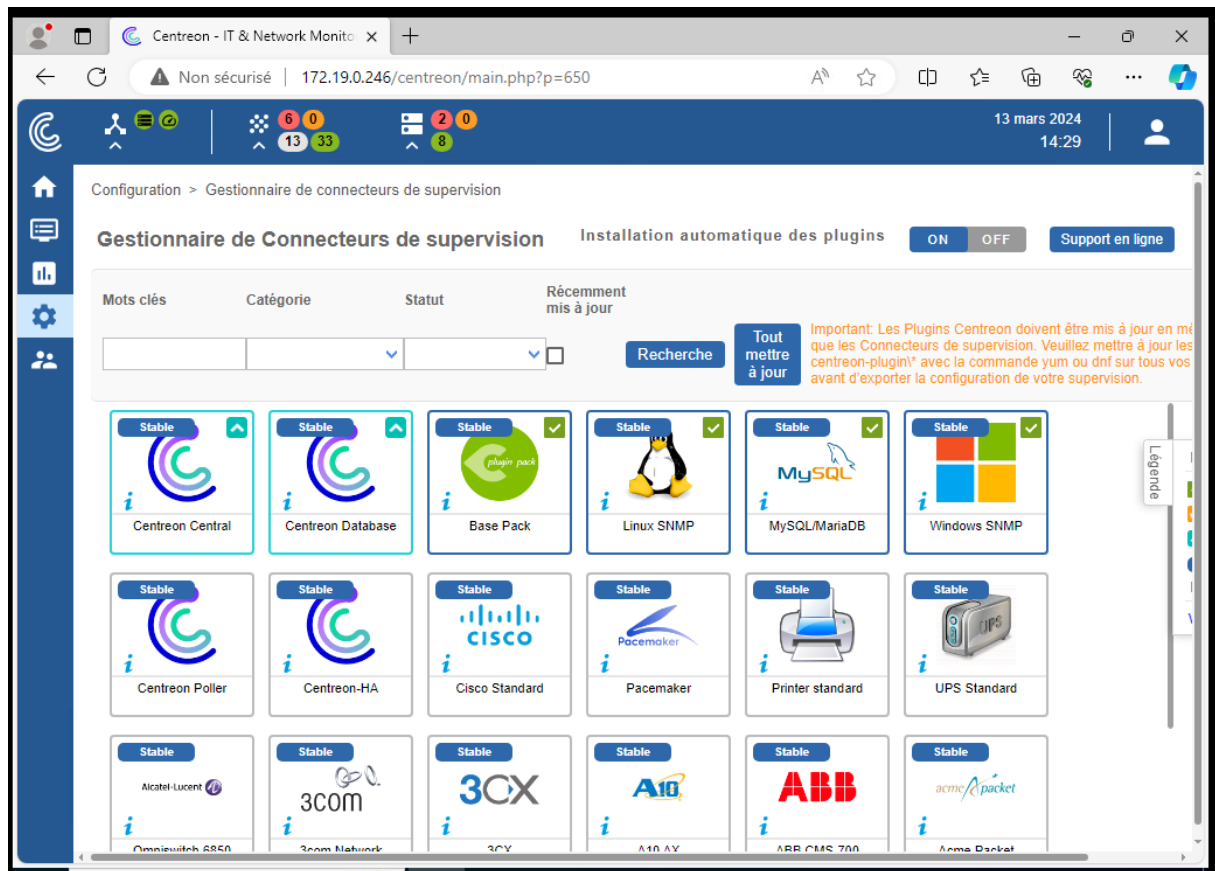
Centreon - IT & Network Monito ×

Non sécurisé | 172.19.0.246/centreon/main.php?p=650

6 0
13 33

2 0
8

13 mars 2024
14:29

Configuration > Gestionnaire de connecteurs de supervision

Gestionnaire de Connecteurs de supervision

Installation automatique des plugins ON OFF

Support en ligne

Mots clés

Catégorie

Statut

Récemment mis à jour

Recherche

Tout mettre à jour

Important: Les Plugins Centreon doivent être mis à jour en mê que les Connecteurs de supervision. Veuillez mettre à jour les centreon-plugin\* avec la commande yum ou dnf sur tous vos avant d'exporter la configuration de votre supervision.

Stable
Centreon Central

Stable
Centreon Database

Stable
plugin pack
Base Pack

Stable
Linux SNMP

Stable
MySQL
MySQL/MariaDB

Stable
Windows SNMP

Légende

Stable
Centreon Poller

Stable
Centreon-HA

Stable
CISCO
Cisco Standard

Stable
Pacemaker
Pacemaker

Stable
Printer standard

Stable
UPS
UPS Standard

Stable
Alcatel·Lucent
Omniswitch 6850

Stable
3com
3com Network

Stable
3CX
3CX

Stable
A10
A10 AX

Stable
ABB
ABB CMS 700

Stable
acme packet
Acme Packet